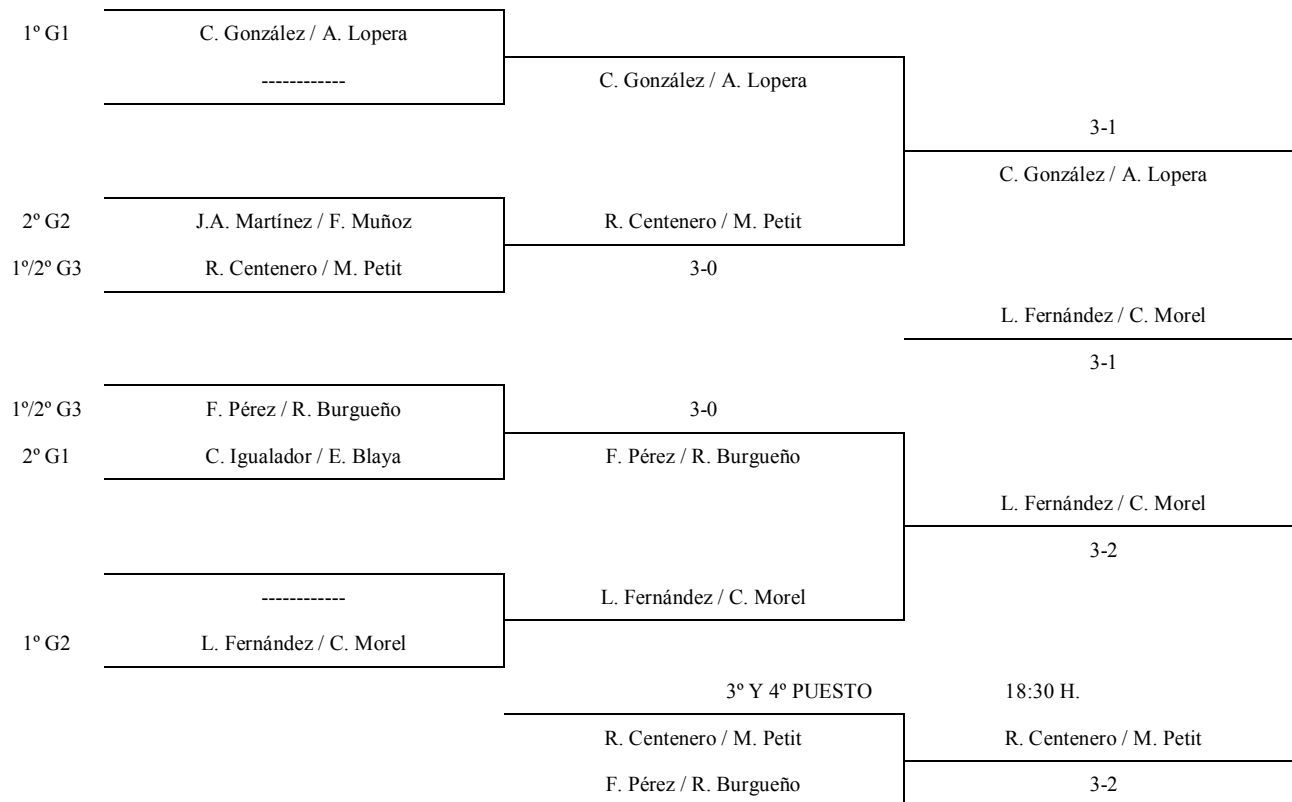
1º G1 C. González / A. Lopera

------------

C. González / A. Lopera

3-1

C. González / A. Lopera

2º G2 J.A. Martínez / F. Muñoz

R. Centenero / M. Petit

1º/2º G3 R. Centenero / M. Petit

3-0

L. Fernández / C. Morel

3-1

1º/2º G3 F. Pérez / R. Burgueño

3-0

2º G1 C. Igualador / E. Blaya

F. Pérez / R. Burgueño

L. Fernández / C. Morel

3-2

------------

L. Fernández / C. Morel

1º G2 L. Fernández / C. Morel

3º Y 4º PUESTO 18:30 H.

R. Centenero / M. Petit

R. Centenero / M. Petit

F. Pérez / R. Burgueño

3-2